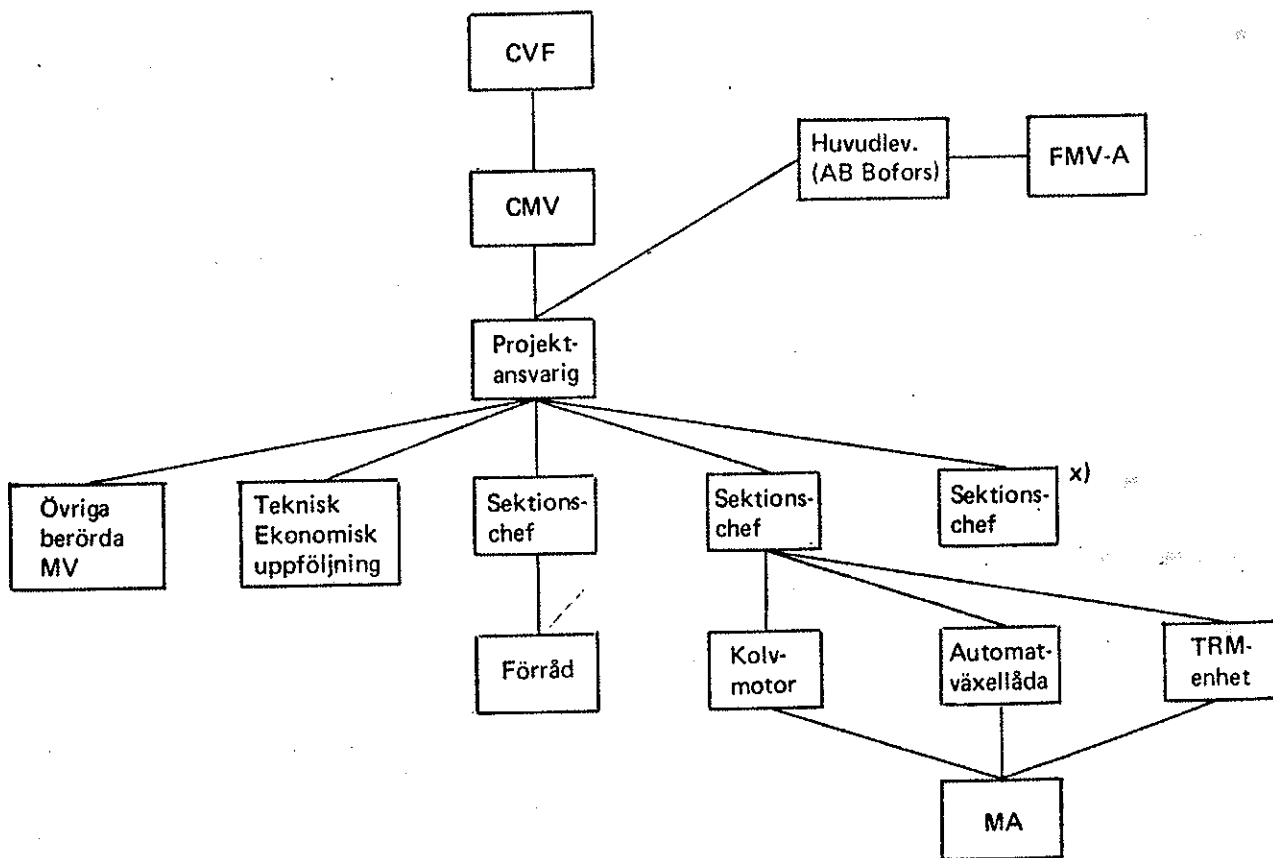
CVF

CMV

Huvudlev. (AB Bofors)

FMV-A

Projektansvarig

Övriga berörda MV

Teknisk Ekonomisk uppföljning

Sektionschef

Sektionschef

Sektionschef

x)

Förråd

Kolvmotor

Automatväxellåda

TRM-enhet

MA